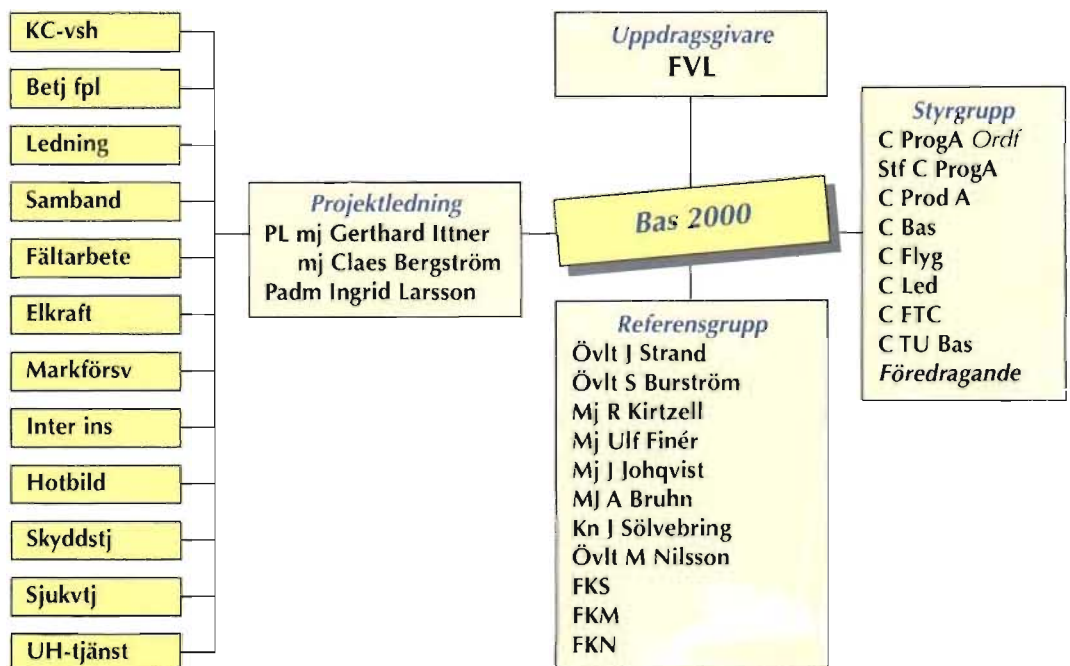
KC-vsh
Betj fpl
Ledning
Samband
Fältarbete
Elkraft
Markförsv
Inter ins
Hotbild
Skyddstj
Sjukvtj
UH-tjänst

Uppdragsgivare
FVL

Projektledning
PL mj Gerthard Ittner
mj Claes Bergström
Padm Ingrid Larsson

Bas 2000

Styrgrupp
C ProgA Ordf
Stf C ProgA
C Prod A
C Bas
C Flyg
C Led
C FTC
C TU Bas
Föredragande

Referensgrupp
Övlt J Strand
Övlt S Burström
Mj R Kirtzell
Mj Ulf Finér
Mj J Johqvist
MJ A Bruhn
Kn J Sölvebring
Övlt M Nilsson
FKS
FKM
FKN